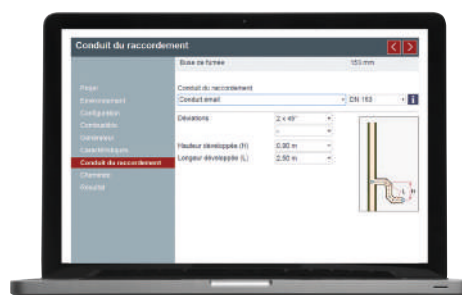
Conduit du raccordement

Buse de fumée 153 mm

Pays
Environnement
Configuration
Combustible
Générateur
Caractéristiques
Conduit du raccordement
Cheminée
Résultat

Conduit du raccordement
Conduit email
DN 153
i

Déviations 2 x 45°
-

Hauteur développée (H) 0.90 m
Longueur développée (L) 2.50 m

L
H